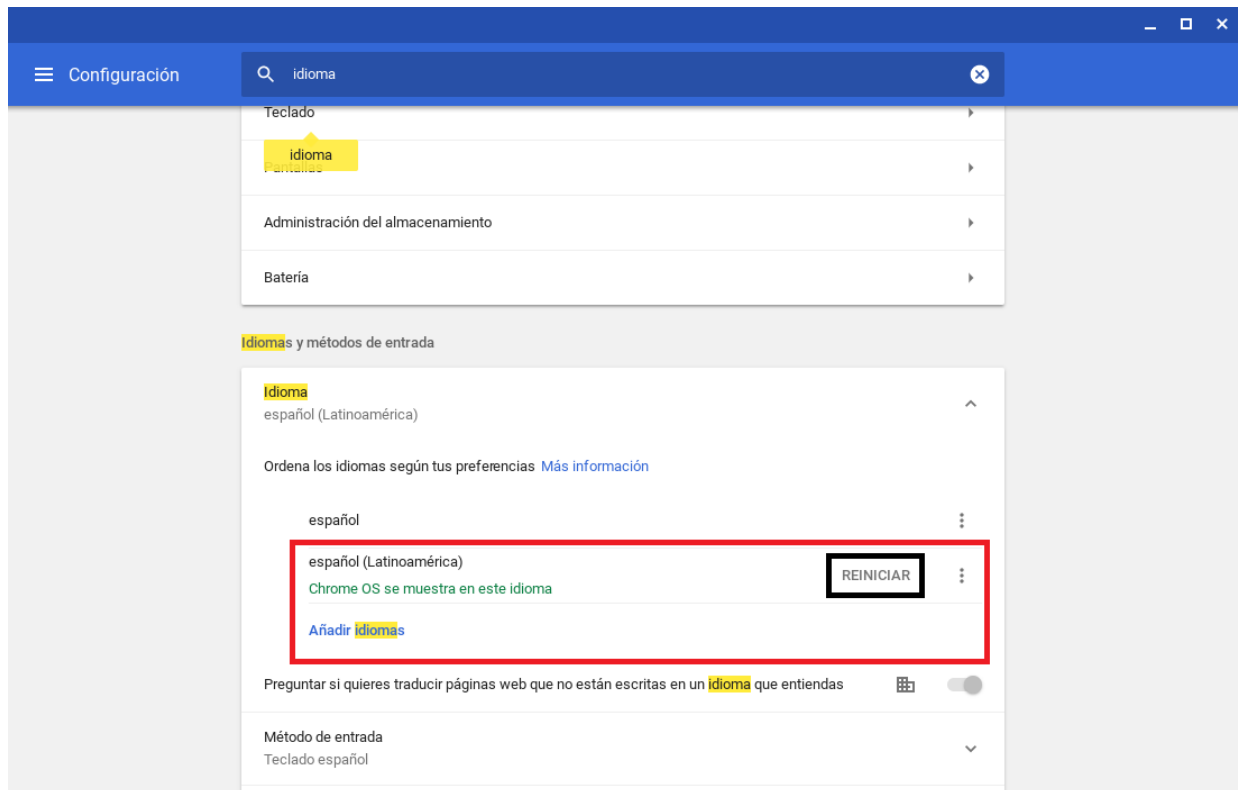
Configuración

idioma

Teclado

idioma

Pantalla

Administración del almacenamiento

Batería

Idiomas y métodos de entrada

Idioma
español (Latinoamérica)

Ordena los idiomas según tus preferencias Más información

español

español (Latinoamérica)
Chrome OS se muestra en este idioma

REINICIAR

Añadir idiomas

Preguntar si quieres traducir páginas web que no están escritas en un idioma que entiendas

Método de entrada
Teclado español